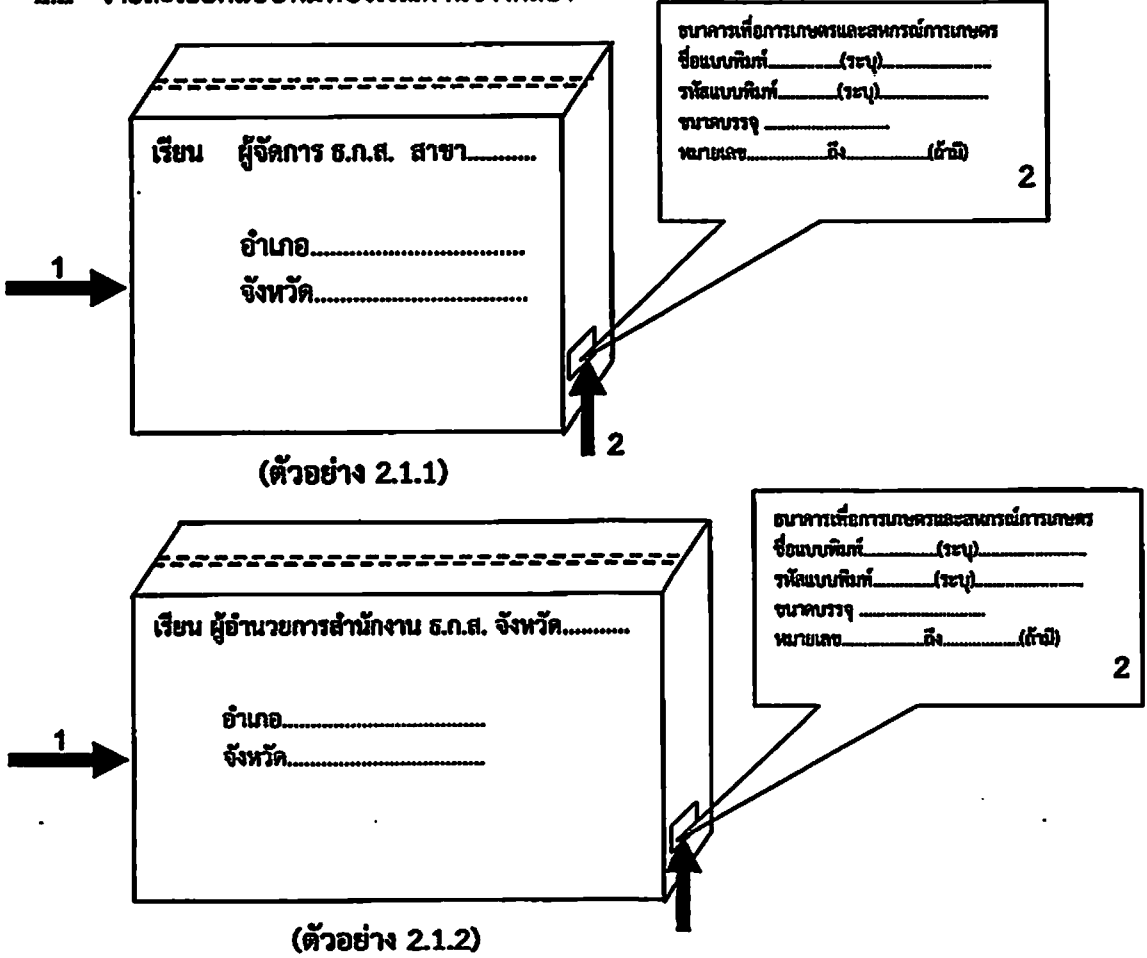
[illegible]

ธนาคารเพื่อการเกษตรและสหกรณ์การเกษตร
ชื่อแบบพิมพ์..........(ระบุ)..................
รหัสแบบพิมพ์.........(ระบุ).................
ขนาดบรรจุ ....................
หมายเลข...............ถึง...............(ถ้ามี)
2

เรียน ผู้จัดการ ธ.ก.ส. สาขา..........

อำเภอ...............................
จังหวัด...............................

1

2

(ตัวอย่าง 2.1.1)

ธนาคารเพื่อการเกษตรและสหกรณ์การเกษตร
ชื่อแบบพิมพ์............(ระบุ)..................
รหัสแบบพิมพ์..........(ระบุ)..................
ขนาดบรรจุ ....................
หมายเลข..............ถึง..............(ถ้ามี)
2

เรียน ผู้อำนวยการสำนักงาน ธ.ก.ส. จังหวัด..........

อำเภอ...............................
จังหวัด...............................

1

(ตัวอย่าง 2.1.2)